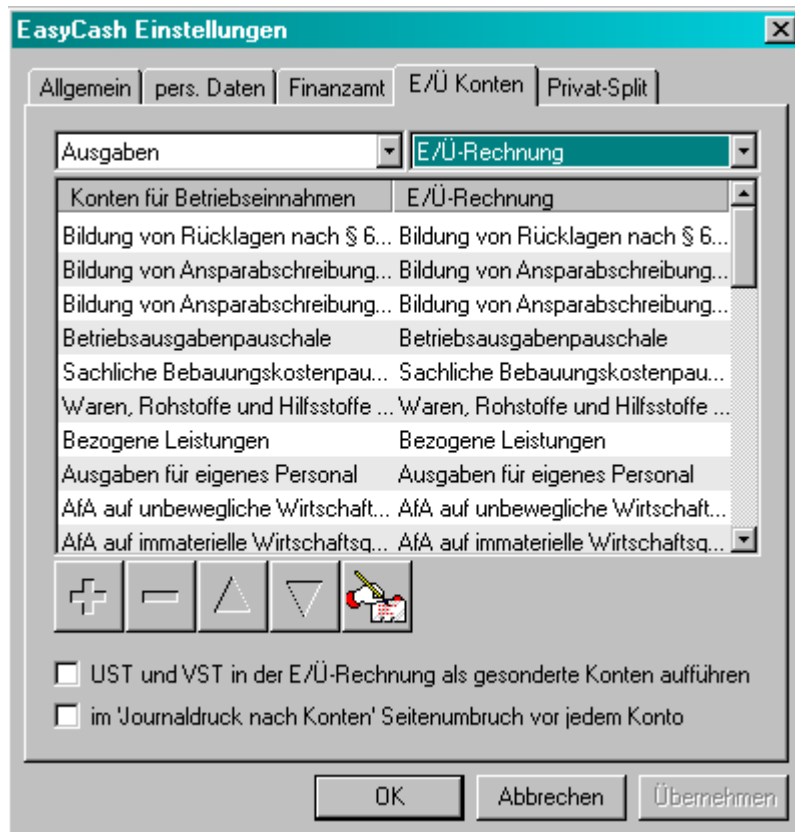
EasyCash Einstellungen

Allgemein | pers. Daten | Finanzamt | E/Ü Konten | Privat-Split

Ausgaben

E/Ü-Rechnung

| Konten für Betriebseinnahmen | E/Ü-Rechnung |
|---|---|
| Bildung von Rücklagen nach § 6... | Bildung von Rücklagen nach § 6... |
| Bildung von Ansparabschreibung... | Bildung von Ansparabschreibung... |
| Bildung von Ansparabschreibung... | Bildung von Ansparabschreibung... |
| Betriebsausgabenpauschale | Betriebsausgabenpauschale |
| Sachliche Bebauungskostenpau... | Sachliche Bebauungskostenpau... |
| Waren, Rohstoffe und Hilfsstoffe ... | Waren, Rohstoffe und Hilfsstoffe ... |
| Bezogene Leistungen | Bezogene Leistungen |
| Ausgaben für eigenes Personal | Ausgaben für eigenes Personal |
| AfA auf unbewegliche Wirtschaft... | AfA auf unbewegliche Wirtschaft... |
| AfA auf immaterielle Wirtschaftsg... | AfA auf immaterielle Wirtschaftsg... |

UST und VST in der E/Ü-Rechnung als gesonderte Konten aufführen

im 'Journaldruck nach Konten' Seitenumbruch vor jedem Konto

OK

Abbrechen

Übernehmen